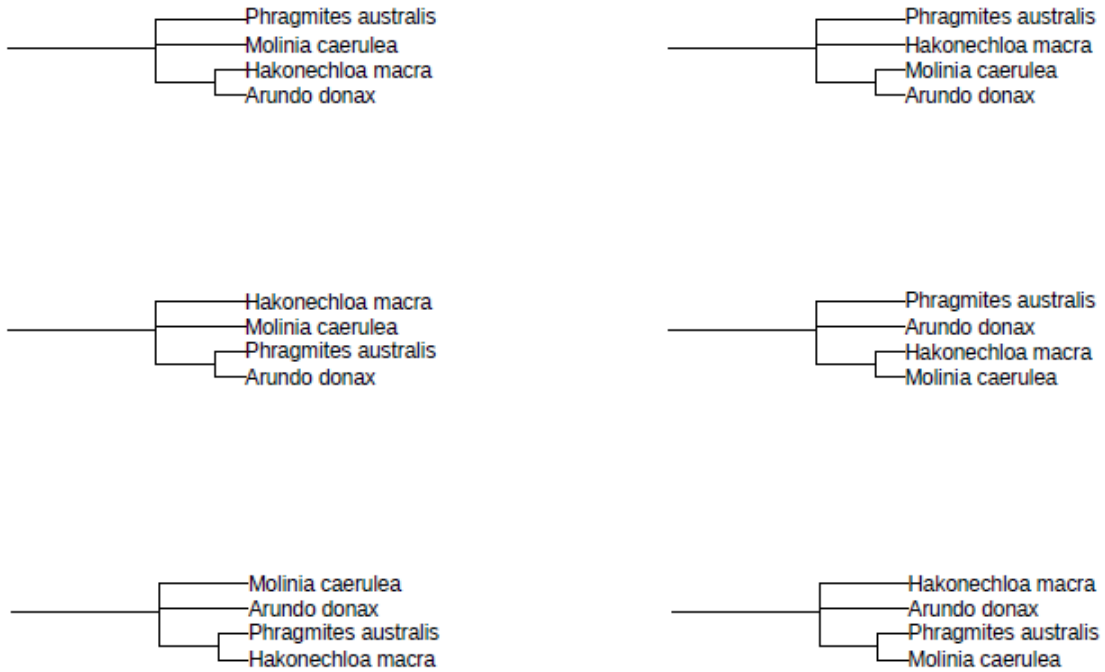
Phragmites australis
Molinia caerulea
Hakonechloa macra
Arundo donax

Phragmites australis
Hakonechloa macra
Molinia caerulea
Arundo donax

Hakonechloa macra
Molinia caerulea
Phragmites australis
Arundo donax

Phragmites australis
Arundo donax
Hakonechloa macra
Molinia caerulea

Molinia caerulea
Arundo donax
Phragmites australis
Hakonechloa macra

Hakonechloa macra
Arundo donax
Phragmites australis
Molinia caerulea